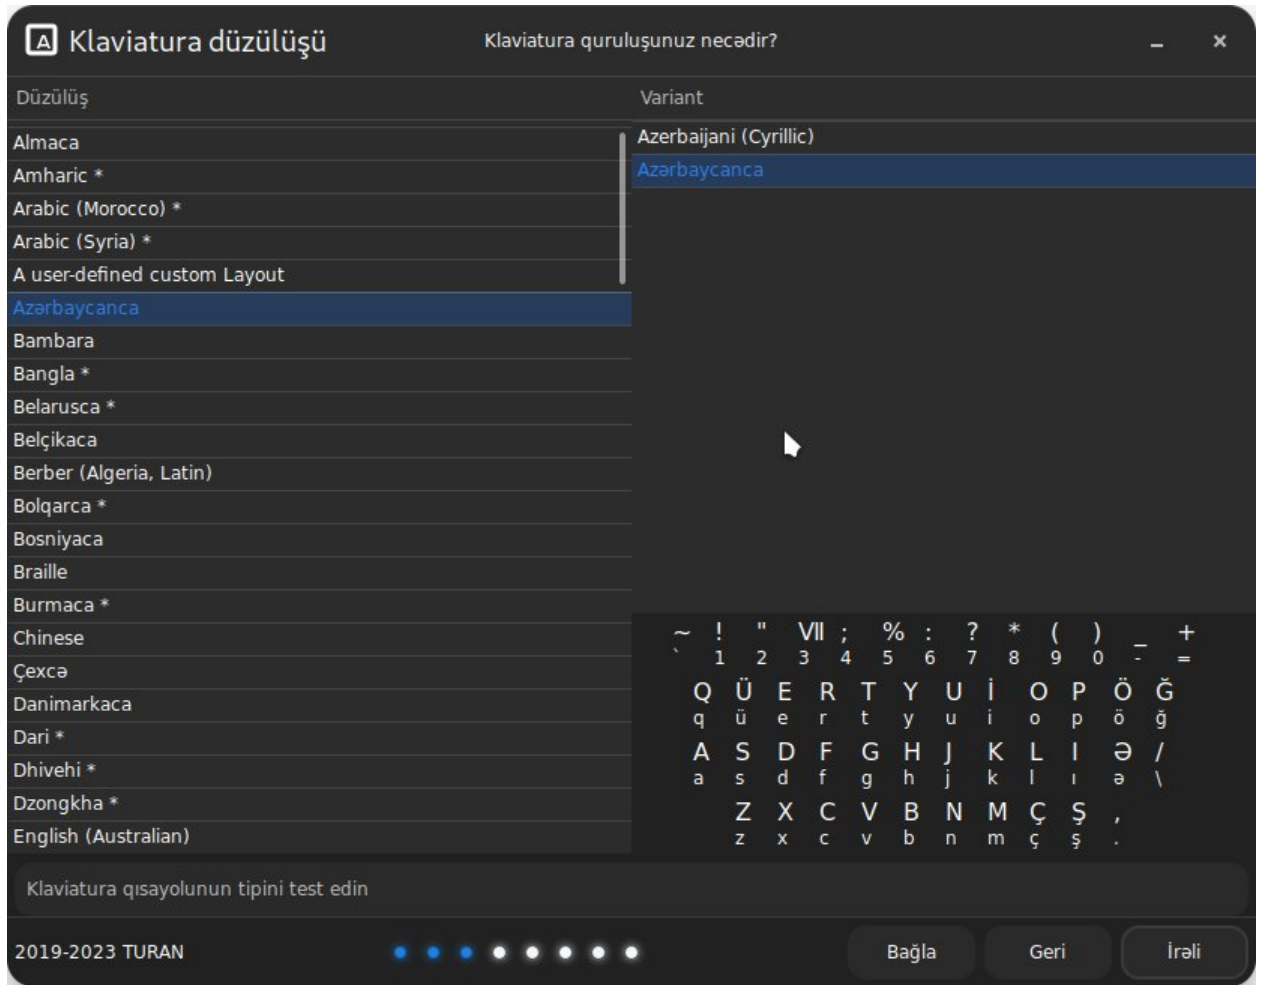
A Klaviatura düzülüşü

Klaviatura quruluşunuz necədir?

– ×

Düzülüş

Almaca
Amharic *
Arabic (Morocco) *
Arabic (Syria) *
A user-defined custom Layout
Azərbaycanca
Bambara
Bangla *
Belarusca *
Belçikaca
Berber (Algeria, Latin)
Bolqarca *
Bosniyaca
Braille
Burmaca *
Chinese
Çexcə
Danimarkaca
Dari *
Dhivehi *
Dzongkha *
English (Australian)

Variant

Azerbaijani (Cyrillic)
Azərbaycanca

~ ! " VII ; % : ? * ( ) _ +
` 1 2 3 4 5 6 7 8 9 0 - =
Q Ü E R T Y U İ O P Ö Ğ
q ü e r t y u i o p ö ğ
A S D F G H J K L I Ə /
a s d f g h j k l ı ə \
Z X C V B N M Ç Ş ,
z x c v b n m ç ş .

Klaviatura qısayolunun tipini test edin

2019-2023 TURAN

Bağla Geri İrəli